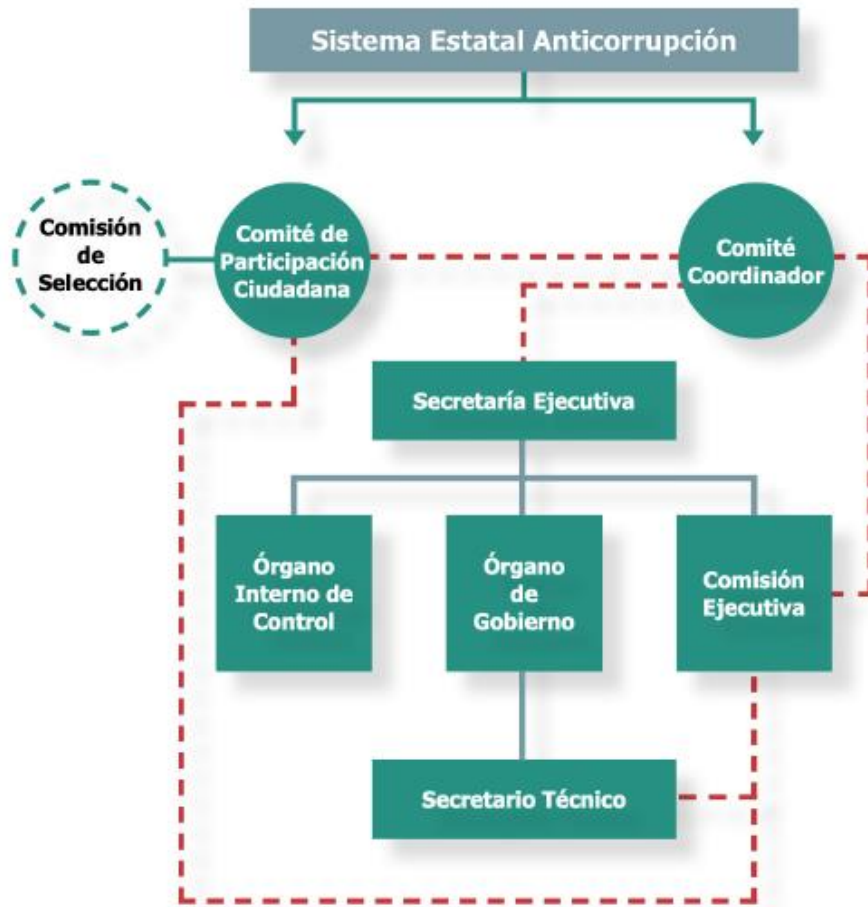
Sistema Estatal Anticorrupción

Comisión de Selección

Comité de Participación Ciudadana

Comité Coordinador

Secretaría Ejecutiva

Órgano Interno de Control

Órgano de Gobierno

Comisión Ejecutiva

Secretario Técnico